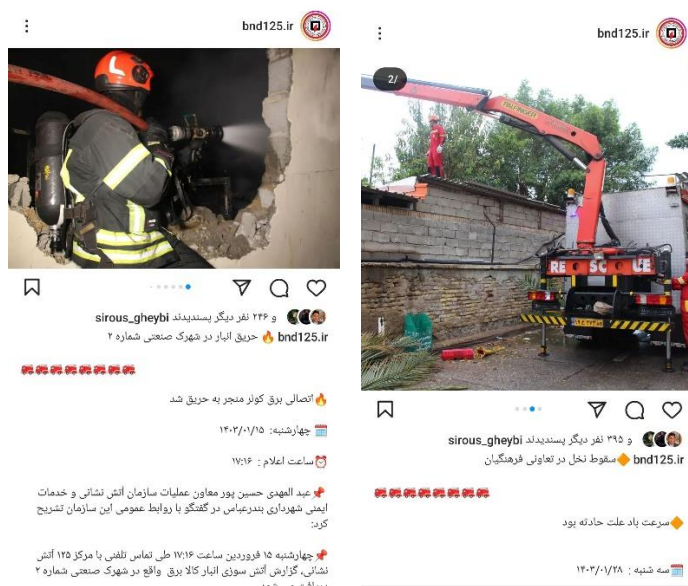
bnd125.ir

sirous_gheybi و ۲۴۶ نفر دیگر پسندیدند

bnd125.ir 🔥 حریق انبار در شهرک صنعتی شماره ۲

🚒🚒🚒🚒🚒🚒🚒🚒

🔥اتصالی برق کولر منجر به حریق شد

🗓️ چهارشنبه: ۱۴۰۳/۰۱/۱۵

⏰ ساعت اعلام : ۱۷:۱۶

📌عبد المهدی حسین پور معاون عملیات سازمان آتش نشانی و خدمات ایمنی شهرداری بندرعباس در گفتگو با روابط عمومی این سازمان تشریح کرد:

📌چهارشنبه ۱۵ فروردین ساعت ۱۷:۱۶ طی تماس تلفنی با مرکز ۱۲۵ آتش نشانی، گزارش آتش سوزی انبار کالا برق واقع در شهرک صنعتی شماره ۲ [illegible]

bnd125.ir

2/

RESCUE

sirous_gheybi و ۳۹۵ نفر دیگر پسندیدند

bnd125.ir 🔶سقوط نخل در تعاونی فرهنگیان

🚒🚒🚒🚒🚒🚒🚒🚒

🔶سرعت باد علت حادثه بود

🗓️سه شنبه : ۱۴۰۳/۰۱/۲۸